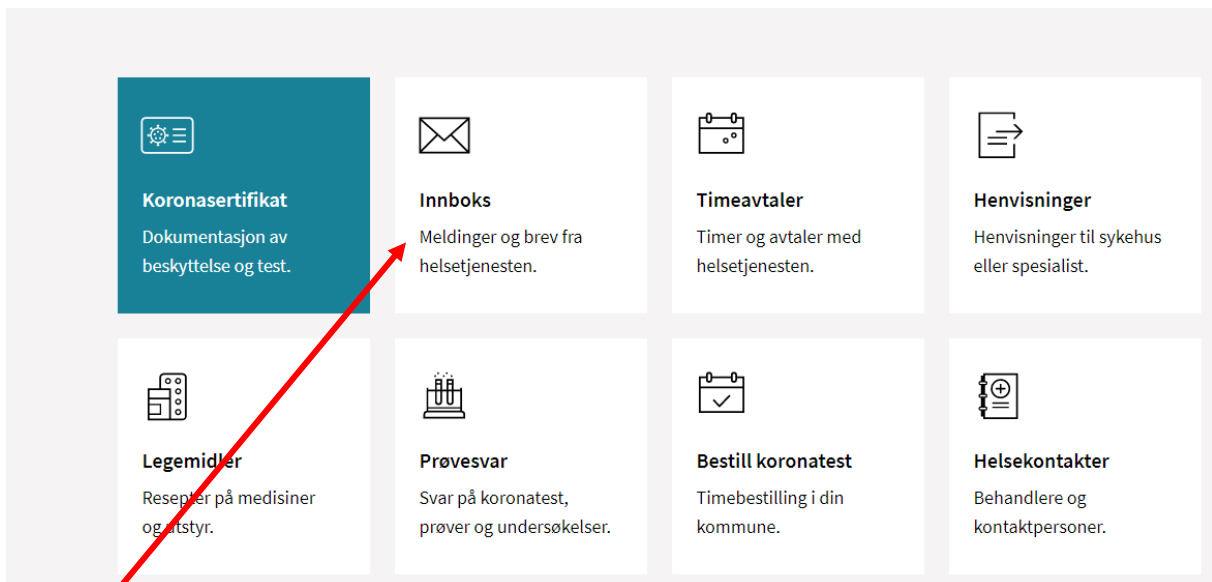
Koronasertifikat
Dokumentasjon av beskyttelse og test.

Innboks
Meldinger og brev fra helsetjenesten.

Timeavtaler
Timer og avtaler med helsetjenesten.

Henvisninger
Henvisninger til sykehus eller spesialist.

Legemidler
Resepter på medisiner og utstyr.

Prøvesvar
Svar på koronatest, prøver og undersøkelser.

Bestill koronatest
Timebestilling i din kommune.

Helsekontakter
Behandlere og kontaktpersoner.